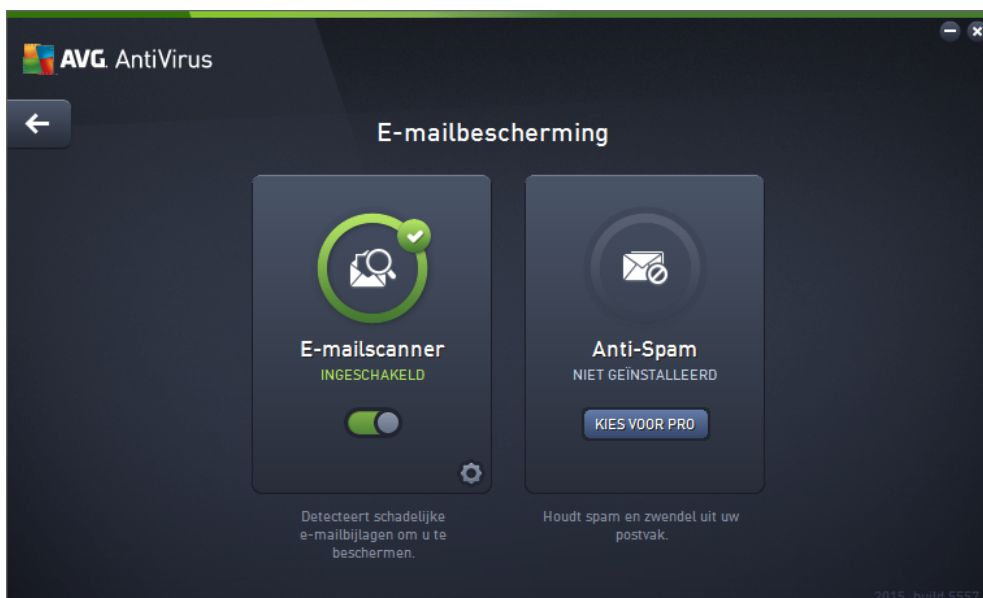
AVG. AntiVirus

E-mailbescherming

E-mailscanner
INGESCHAKELD

Anti-Spam
NIET GEÏNSTALLEERD

KIES VOOR PRO

Detecteert schadelijke e-mailbijlagen om u te beschermen.

Houdt spam en zwendel uit uw postvak.

2015 build 5557